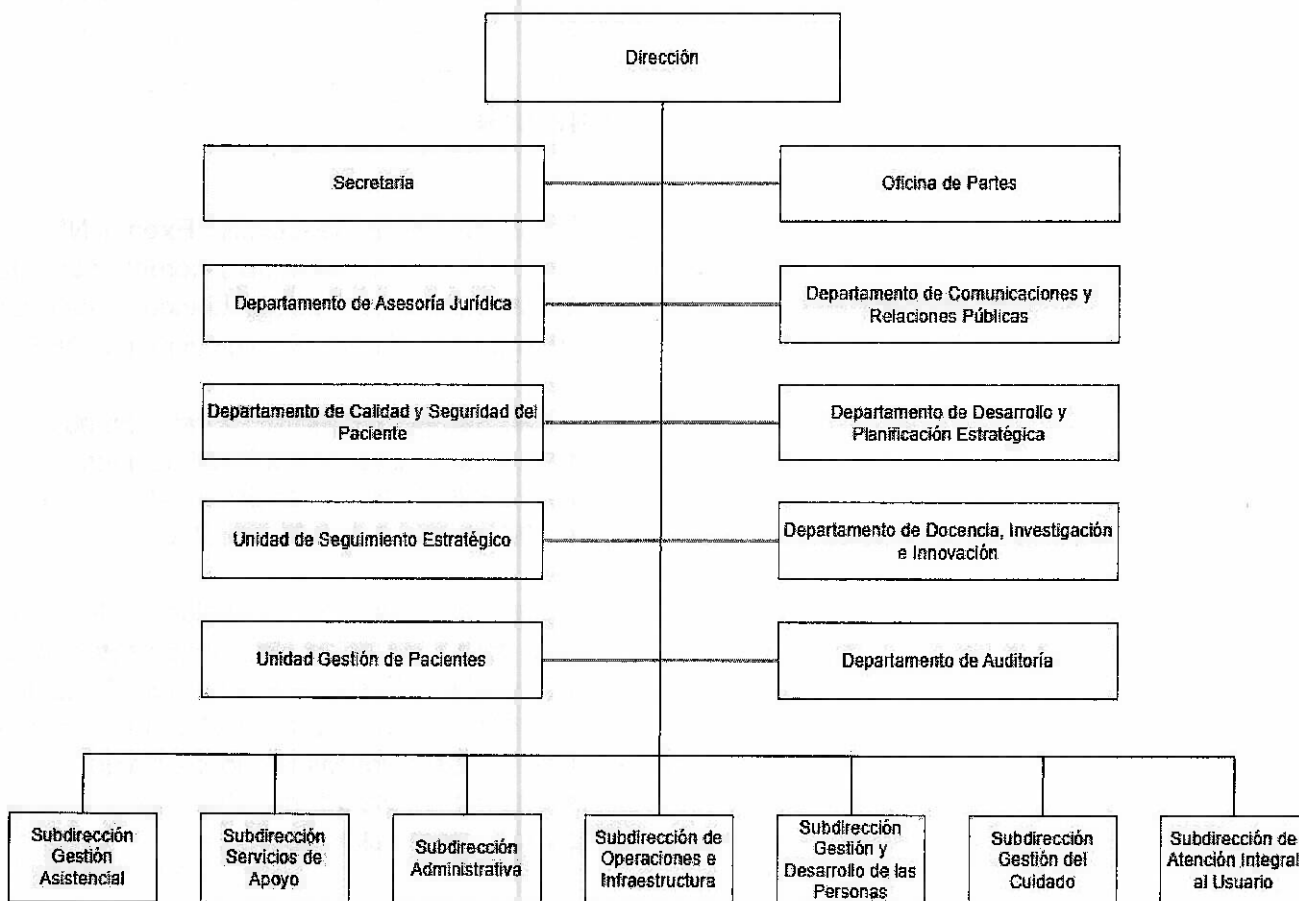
Dirección

Secretaria

Oficina de Partes

Departamento de Asesoría Jurídica

Departamento de Comunicaciones y Relaciones Públicas

Departamento de Calidad y Seguridad del Paciente

Departamento de Desarrollo y Planificación Estratégica

Unidad de Seguimiento Estratégico

Departamento de Docencia, Investigación e Innovación

Unidad Gestión de Pacientes

Departamento de Auditoría

Subdirección Gestión Asistencial

Subdirección Servicios de Apoyo

Subdirección Administrativa

Subdirección de Operaciones e Infraestructura

Subdirección Gestión y Desarrollo de las Personas

Subdirección Gestión del Cuidado

Subdirección de Atención Integral al Usuario